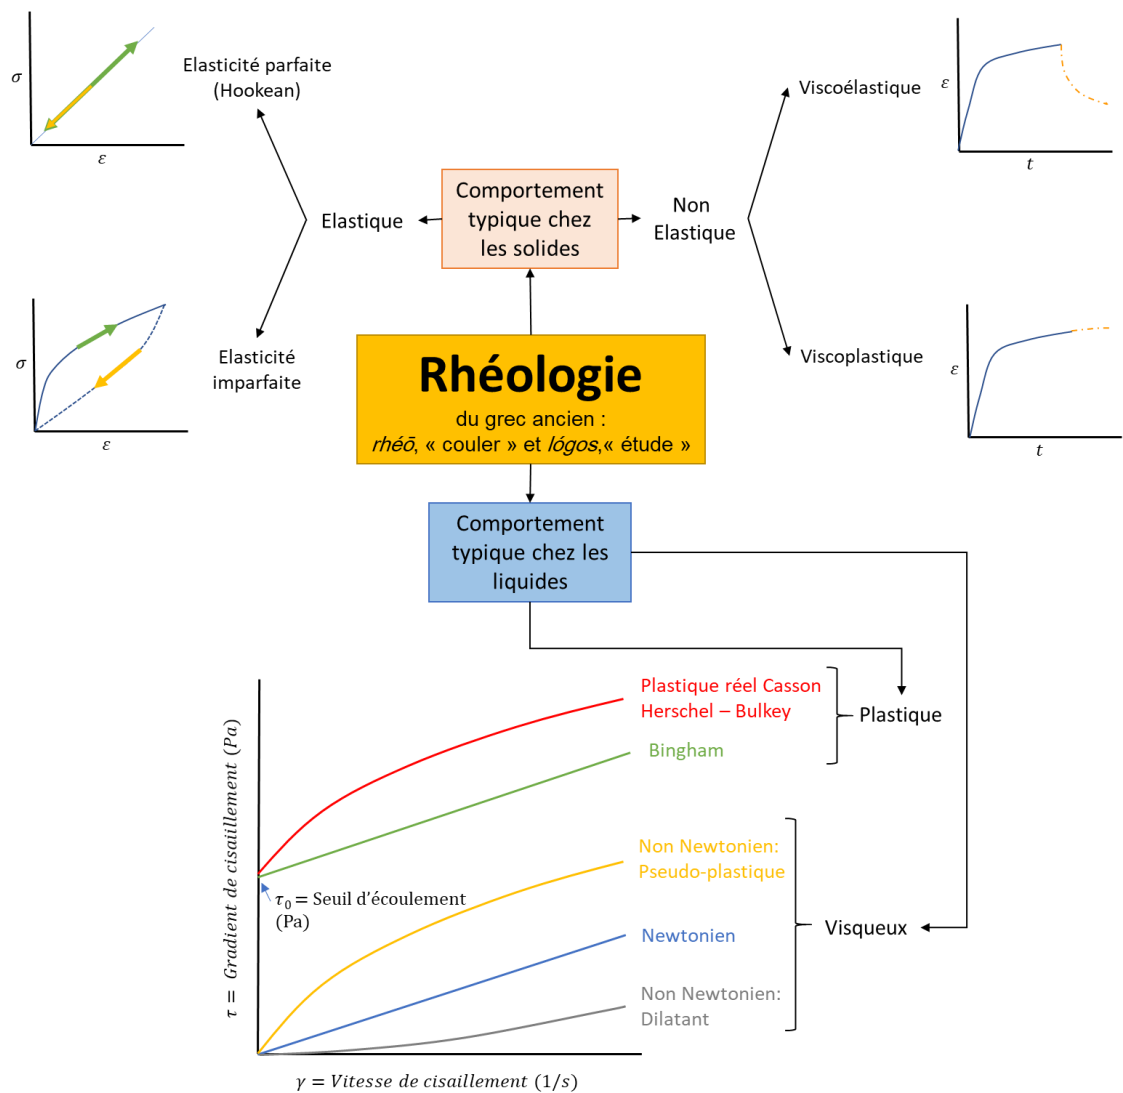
$\sigma$

$\varepsilon$

Elasticité parfaite (Hookean)

Viscoélastique

$\varepsilon$

$t$

Comportement typique chez les solides

Elastique

Non Elastique

$\sigma$

$\varepsilon$

Elasticité imparfaite

Viscoplastique

$\varepsilon$

$t$

Rhéologie

du grec ancien : *rhéō*, « couler » et *lógos*,« étude »

Comportement typique chez les liquides

Plastique réel Casson Herschel – Bulkey

Bingham

Plastique

Non Newtonien: Pseudo-plastique

$\tau_0$ = Seuil d'écoulement (Pa)

Newtonien

Visqueux

Non Newtonien: Dilatant

$\tau$ = Gradient de cisaillement (Pa)

$\gamma$ = Vitesse de cisaillement (1/s)